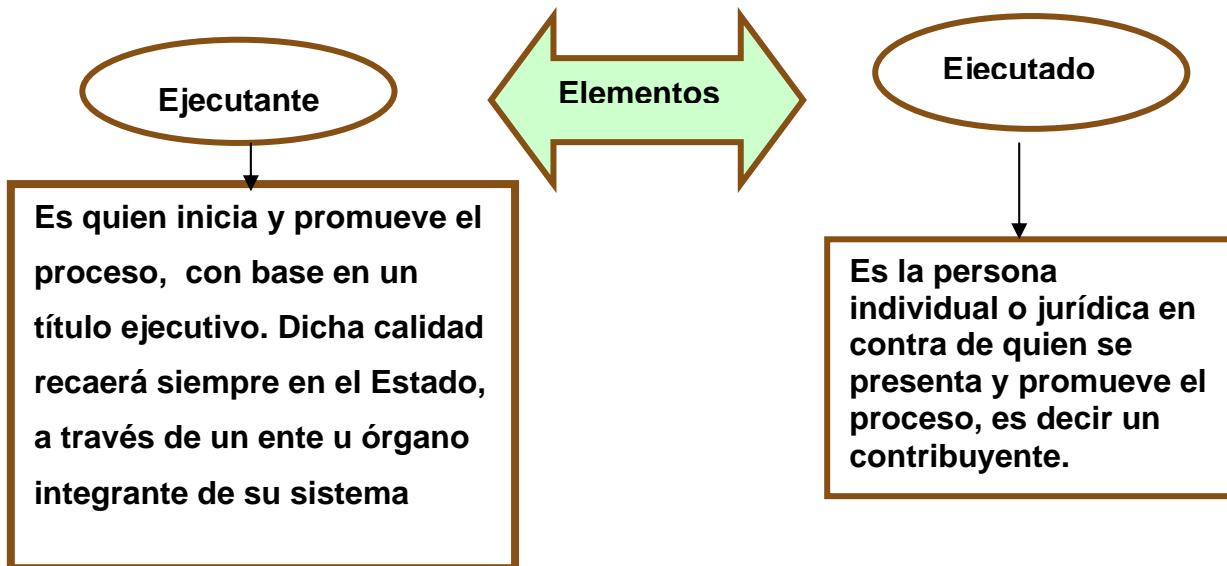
Ejecutante

Elementos

Ejecutado

Es quien inicia y promueve el proceso, con base en un título ejecutivo. Dicha calidad recaerá siempre en el Estado, a través de un ente u órgano integrante de su sistema

Es la persona individual o jurídica en contra de quien se presenta y promueve el proceso, es decir un contribuyente.